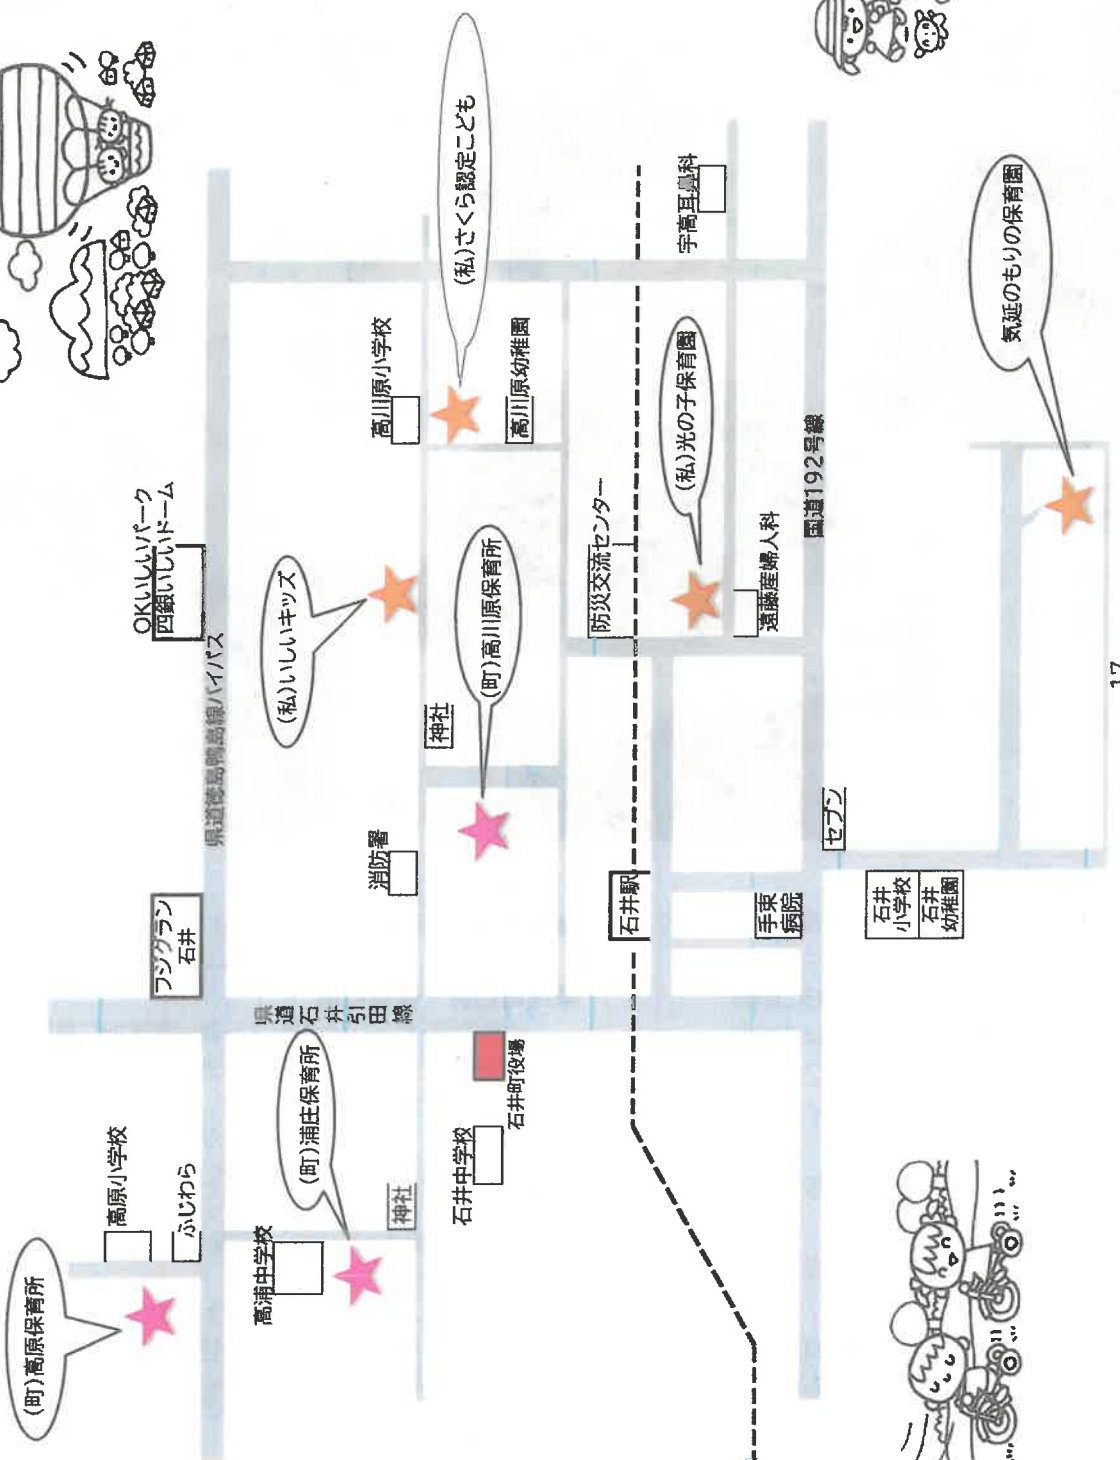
(私)さくら認定こども

宇高耳鼻科

気延のもりの保育園

高川原小学校

高川原幼稚園

(私)光の子保育園

国道192号線

OKいしいパーク
四国いしいドーム

(私)いしいキッズ

(町)高川原保育所

防災交流センター

遠藤産婦人科

県道徳島鴨島線バイパス

神社

消防署

セブン

石井駅

手束病院

石井小学校

石井幼稚園

フジグラン石井

県道石井引田線

石井町役場

(町)浦庄保育所

高原小学校

ふじわら

石井中学校

神社

高浦中学校

(町)高原保育所

17